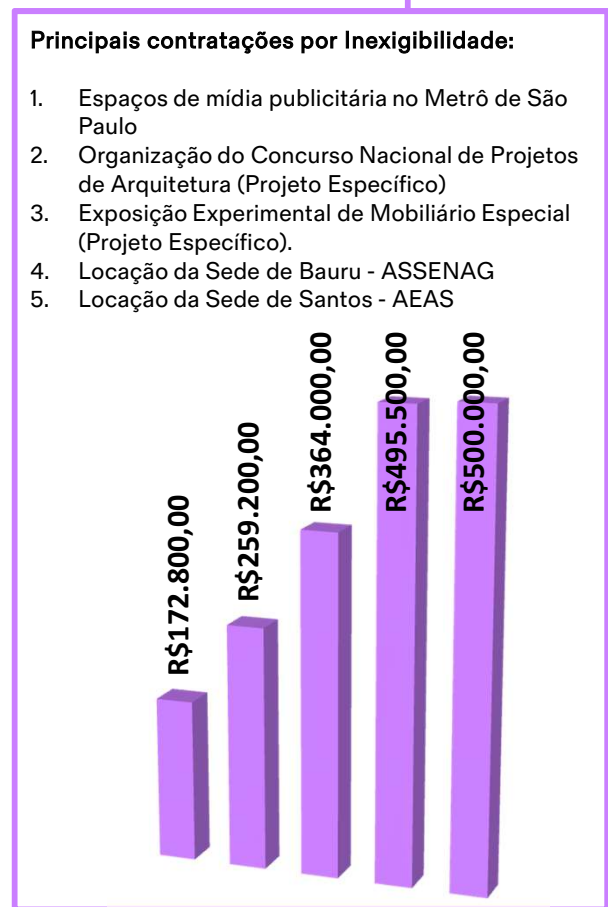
Principais contratações por Inexigibilidade:

1. Espaços de mídia publicitária no Metrô de São Paulo
2. Organização do Concurso Nacional de Projetos de Arquitetura (Projeto Específico)
3. Exposição Experimental de Mobiliário Especial (Projeto Específico).
4. Locação da Sede de Bauru - ASSENAG
5. Locação da Sede de Santos - AEAS

R$172.800,00
R$259.200,00
R$364.000,00
R$495.500,00
R$500.000,00